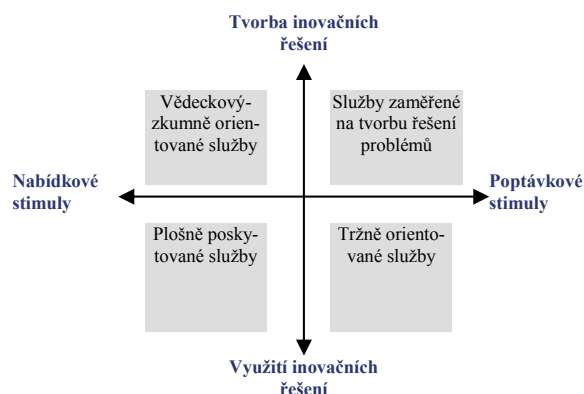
Tvorba inovačních řešení

Vědeckový-zkumně orientované služby

Služby zaměřené na tvorbu řešení problémů

Nabídkové stimuly

Poptávkové stimuly

Plošně poskytované služby

Tržně orientované služby

Využití inovačních řešení